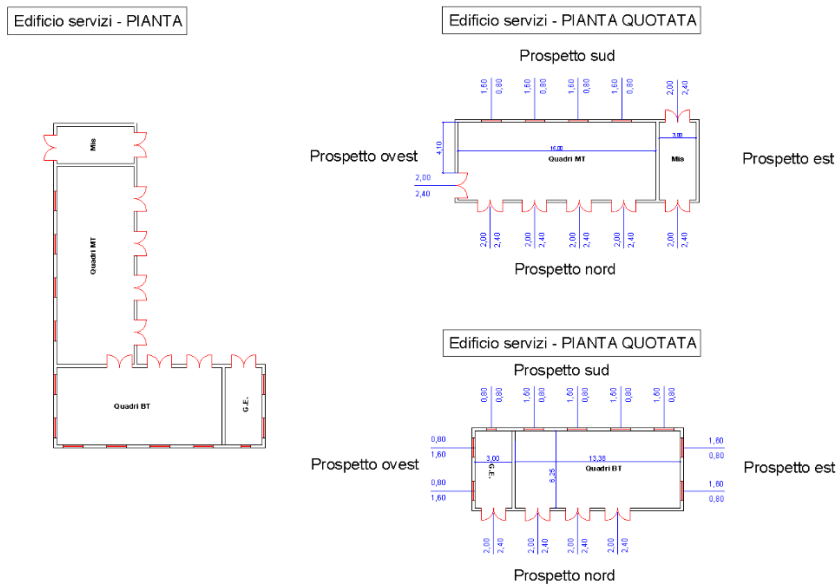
Edificio servizi - PIANTA

Mis

Quadri MT

Quadri BT

G.E.

Edificio servizi - PIANTA QUOTATA

Prospetto sud

1,60 0,80 1,60 0,80 1,60 0,80 1,60 0,80 2,00 2,40

Prospetto ovest

4,10

16,00

Quadri MT

3,00

Mis

Prospetto est

2,00
2,40

2,00 2,40 2,00 2,40 2,00 2,40 2,00 2,40 2,00 2,40

Prospetto nord

Edificio servizi - PIANTA QUOTATA

Prospetto sud

0,80 0,80 1,60 0,80 1,60 0,80 1,60 0,80 1,60 0,80

Prospetto ovest

0,80
1,60

3,00

G.E.

13,38

Quadri BT

8,25

0,80
1,60

1,60
0,80

1,60
0,80

Prospetto est

2,00 2,40 2,00 2,40 2,00 2,40 2,00 2,40

Prospetto nord